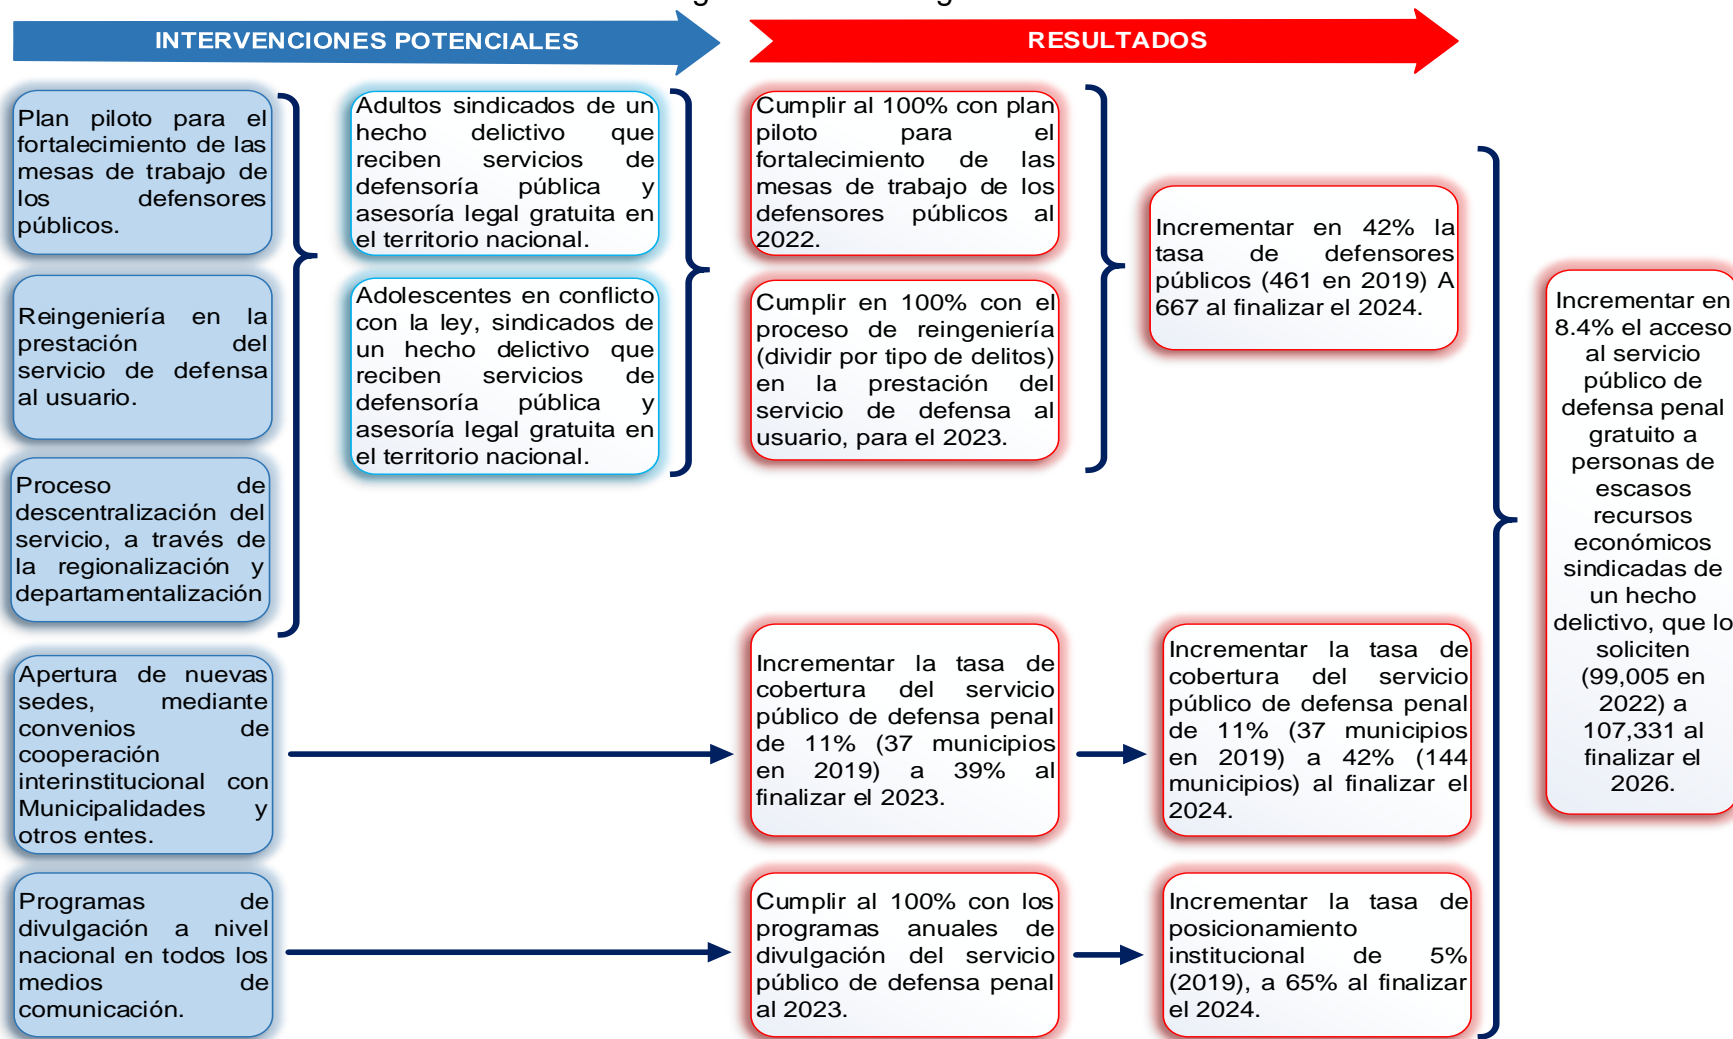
INTERVENCIONES POTENCIALES

RESULTADOS

Plan piloto para el fortalecimiento de las mesas de trabajo de los defensores públicos.

Reingeniería en la prestación del servicio de defensa al usuario.

Proceso de descentralización del servicio, a través de la regionalización y departamentalización

Adultos sindicados de un hecho delictivo que reciben servicios de defensoría pública y asesoría legal gratuita en el territorio nacional.

Adolescentes en conflicto con la ley, sindicados de un hecho delictivo que reciben servicios de defensoría pública y asesoría legal gratuita en el territorio nacional.

Cumplir al 100% con plan piloto para el fortalecimiento de las mesas de trabajo de los defensores públicos al 2022.

Cumplir en 100% con el proceso de reingeniería (dividir por tipo de delitos) en la prestación del servicio de defensa al usuario, para el 2023.

Incrementar en 42% la tasa de defensores públicos (461 en 2019) A 667 al finalizar el 2024.

Incrementar en 8.4% el acceso al servicio público de defensa penal gratuito a personas de escasos recursos económicos sindicadas de un hecho delictivo, que lo soliciten (99,005 en 2022) a 107,331 al finalizar el 2026.

Apertura de nuevas sedes, mediante convenios de cooperación interinstitucional con Municipalidades y otros entes.

Incrementar la tasa de cobertura del servicio público de defensa penal de 11% (37 municipios en 2019) a 39% al finalizar el 2023.

Incrementar la tasa de cobertura del servicio público de defensa penal de 11% (37 municipios en 2019) a 42% (144 municipios) al finalizar el 2024.

Programas de divulgación a nivel nacional en todos los medios de comunicación.

Cumplir al 100% con los programas anuales de divulgación del servicio público de defensa penal al 2023.

Incrementar la tasa de posicionamiento institucional de 5% (2019), a 65% al finalizar el 2024.